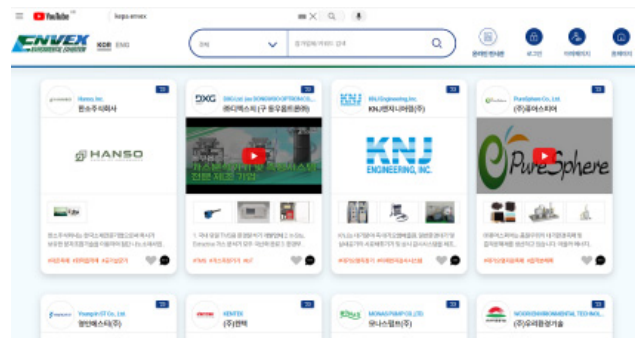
YouTube keps envex

ENVEX KOR ENG

전체 검색할 키워드 검색

온라인 전시관 로그인 마이페이지 문의하기

Hanso Inc.
한소주식회사

HANSO

DXG Co.,Ltd.
(주)디엑스지 (구 동우옵트론)

KNJ Engineering Inc.
KNJ엔지니어링(주)

KNJ ENGINEERING, INC.

PureSphere Co., Ltd.
(주)퓨어스피어

PureSphere

Youngjin ST Co., Ltd.
영진에스티(주)

KENTEK
(주)켄텍

MONAS PUMP CO.,LTD.
모나스펌프(주)

NOKEN ENVIRONMENTAL TECHNOL...
(주)노켄환경기술